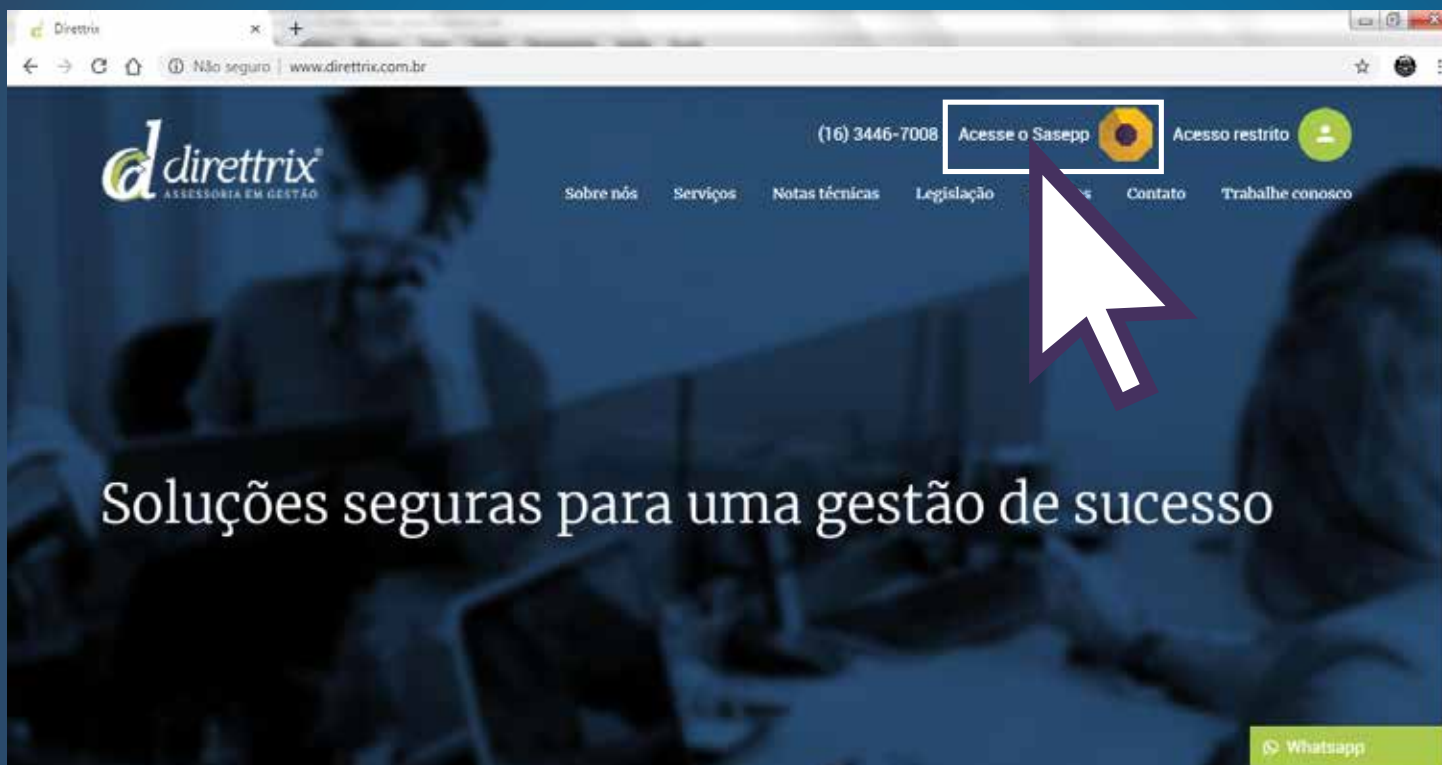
Direttrix × +

Não seguro | www.direttrix.com.br

direttrix®
ASSESSORIA EM GESTÃO

(16) 3446-7008 Acesse o Sasepp Acesso restrito

Sobre nós Serviços Notas técnicas Legislação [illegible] Contato Trabalhe conosco

Soluções seguras para uma gestão de sucesso

Whatsapp